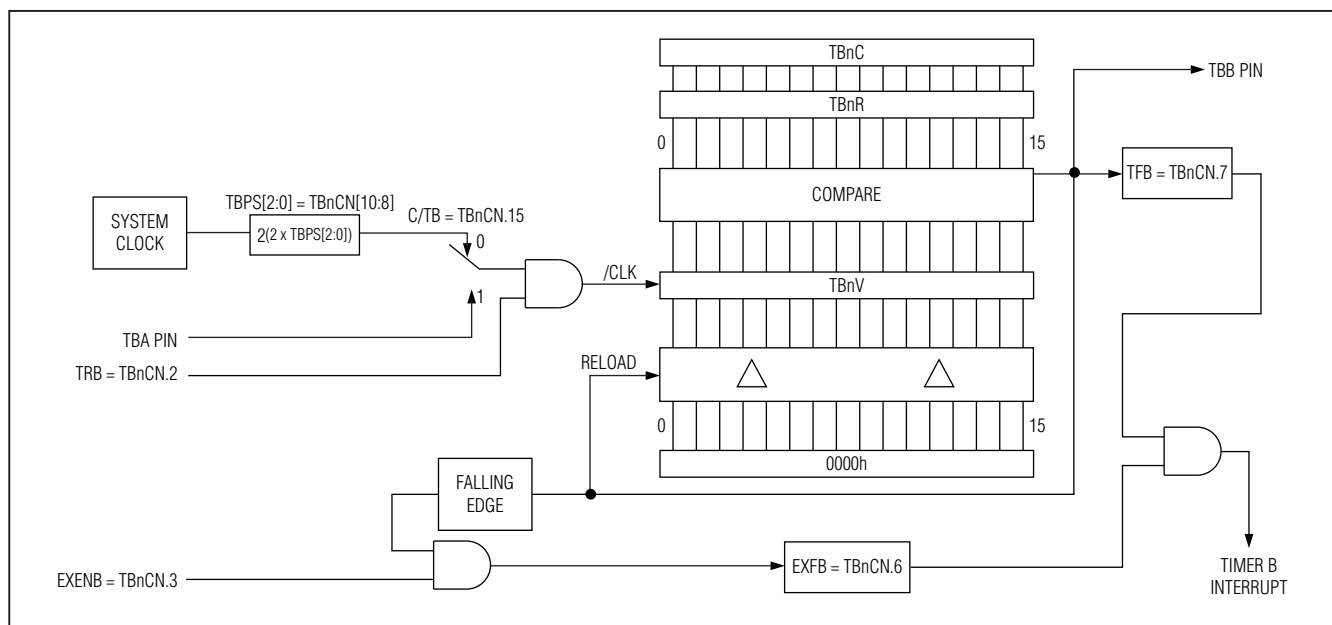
TBnC

TBnR

0

15

TBB PIN

TFB = TBnCN.7

COMPARE

SYSTEM CLOCK

TBPS[2:0] = TBnCN[10:8]

$2^{(2 \times TBPS[2:0])}$

C/TB = TBnCN.15

0

1

/CLK

TBnV

TBA PIN

TRB = TBnCN.2

RELOAD

0

15

0000h

FALLING EDGE

EXENB = TBnCN.3

EXFB = TBnCN.6

TIMER B INTERRUPT